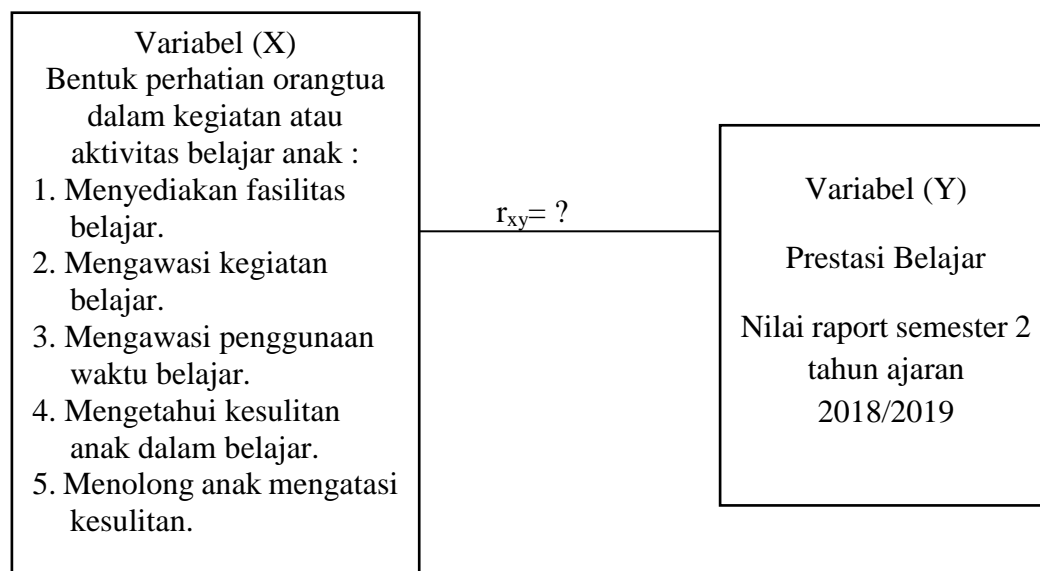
Variabel (X)
Bentuk perhatian orangtua dalam kegiatan atau aktivitas belajar anak :
1. Menyediakan fasilitas belajar.
2. Mengawasi kegiatan belajar.
3. Mengawasi penggunaan waktu belajar.
4. Mengetahui kesulitan anak dalam belajar.
5. Menolong anak mengatasi kesulitan.

$r_{xy}$= ?

Variabel (Y)

Prestasi Belajar

Nilai raport semester 2 tahun ajaran 2018/2019